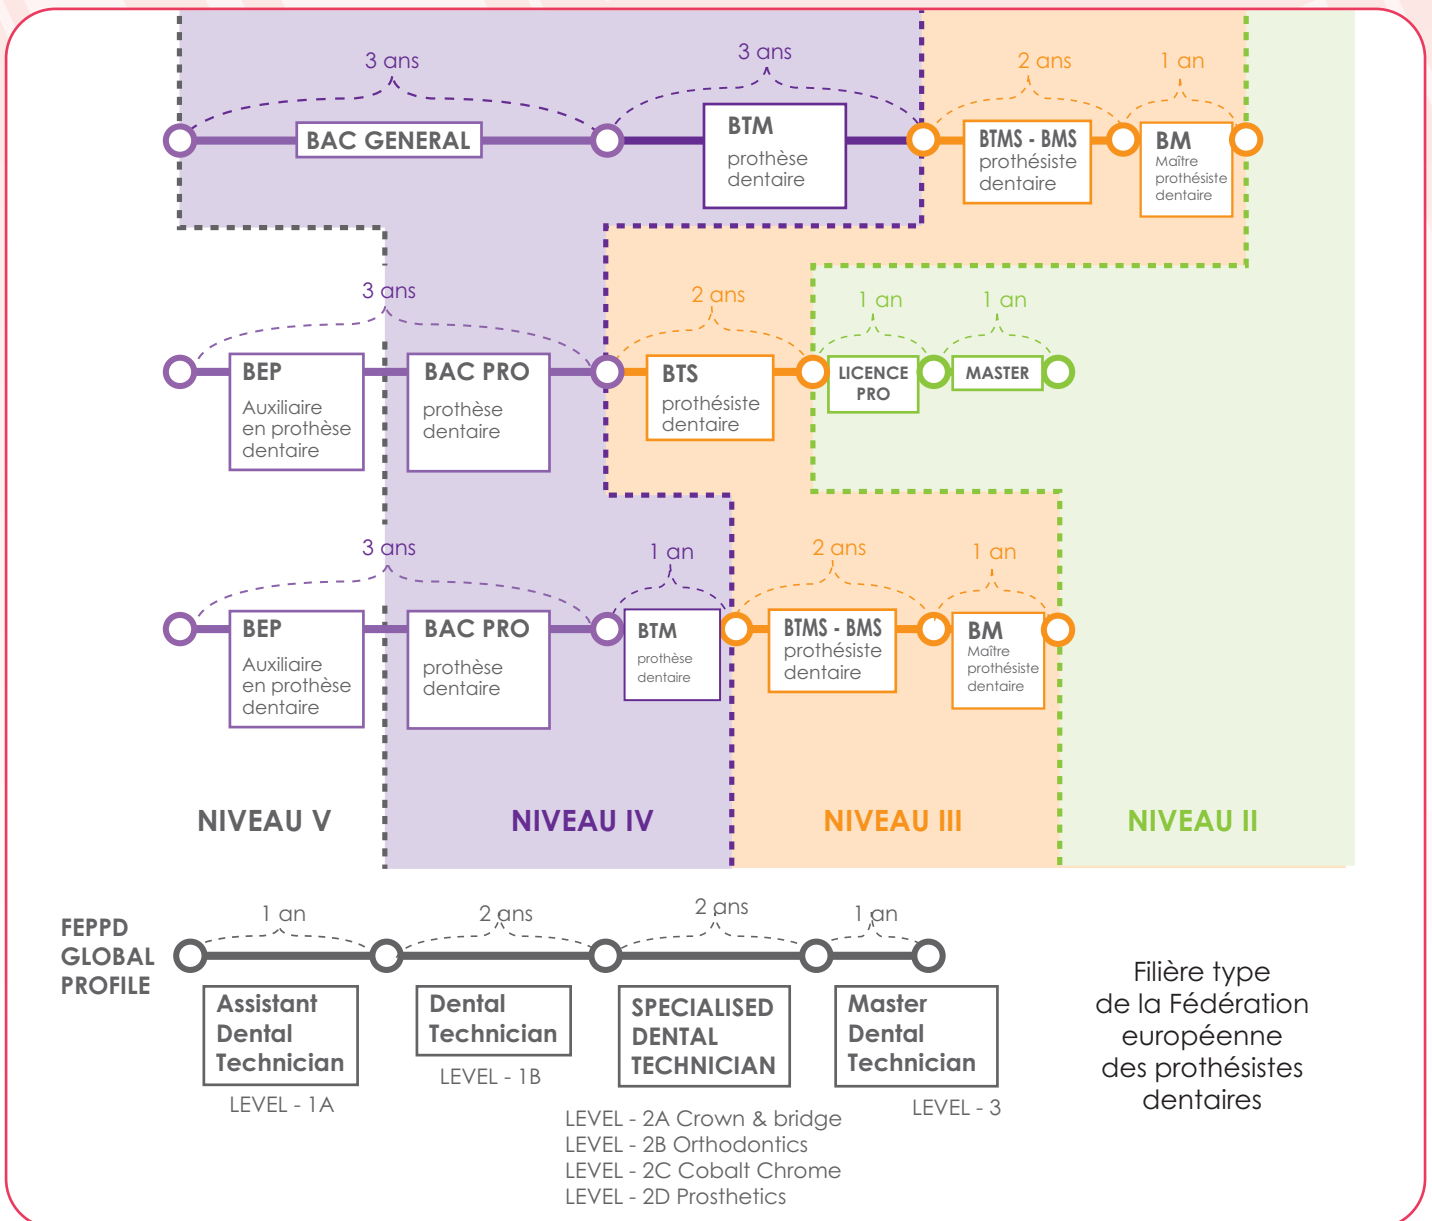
3 ans
3 ans
2 ans
1 an

BAC GENERAL

BTM
prothèse dentaire

BTMS - BMS
prothésiste dentaire

BM
Maître prothésiste dentaire

3 ans
2 ans
1 an
1 an

BEP
Auxiliaire en prothèse dentaire

BAC PRO
prothèse dentaire

BTS
prothésiste dentaire

LICENCE PRO

MASTER

3 ans
1 an
2 ans
1 an

BEP
Auxiliaire en prothèse dentaire

BAC PRO
prothèse dentaire

BTM
prothèse dentaire

BTMS - BMS
prothésiste dentaire

BM
Maître prothésiste dentaire

NIVEAU V
NIVEAU IV
NIVEAU III
NIVEAU II

FEPPD GLOBAL PROFILE

1 an
2 ans
2 ans
1 an

Assistant Dental Technician
LEVEL - 1A

Dental Technician
LEVEL - 1B

SPECIALISED DENTAL TECHNICIAN
LEVEL - 2A Crown & bridge
LEVEL - 2B Orthodontics
LEVEL - 2C Cobalt Chrome
LEVEL - 2D Prosthetics

Master Dental Technician
LEVEL - 3

Filière type de la Fédération européenne des prothésistes dentaires